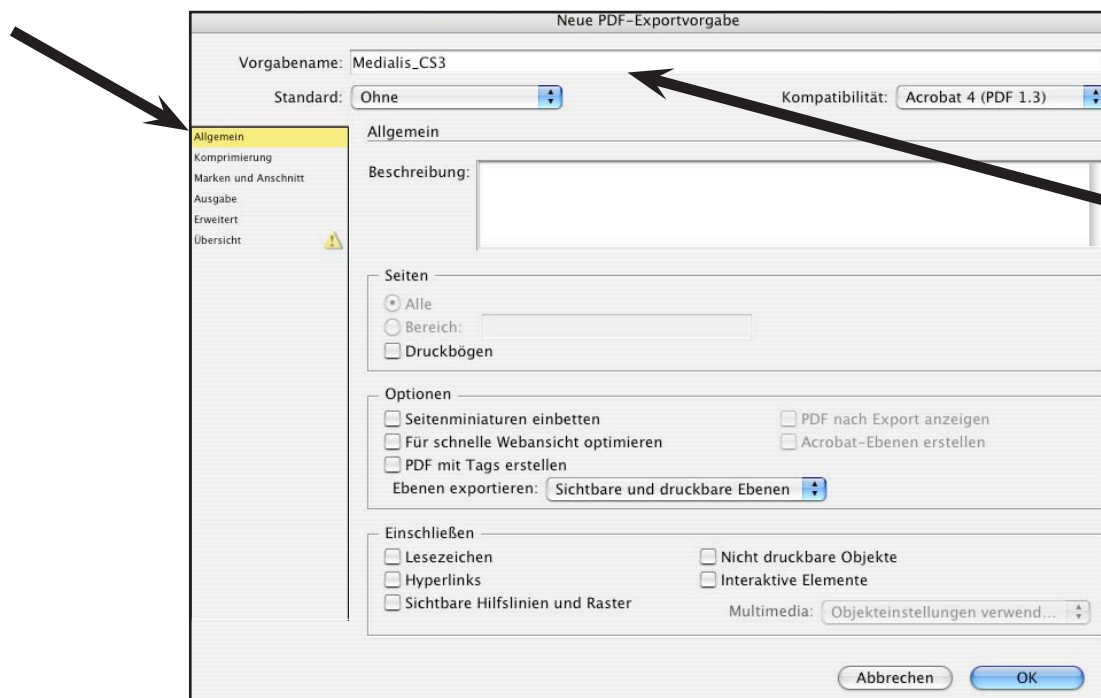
Neue PDF-Exportvorgabe

Vorgabename: Medialis_CS3

Standard: Ohne

Kompatibilität: Acrobat 4 (PDF 1.3)

Allgemein
Komprimierung
Marken und Anschnitt
Ausgabe
Erweitert
Übersicht

Allgemein

Beschreibung:

Seiten

Alle

Bereich:

Druckbögen

Optionen

Seitenminiaturen einbetten

PDF nach Export anzeigen

Für schnelle Webansicht optimieren

Acrobat-Ebenen erstellen

PDF mit Tags erstellen

Ebenen exportieren: Sichtbare und druckbare Ebenen

Einschließen

Lesezeichen

Nicht druckbare Objekte

Hyperlinks

Interaktive Elemente

Sichtbare Hilfslinien und Raster

Multimedia: Objekteinstellungen verwend...

Abbrechen

OK